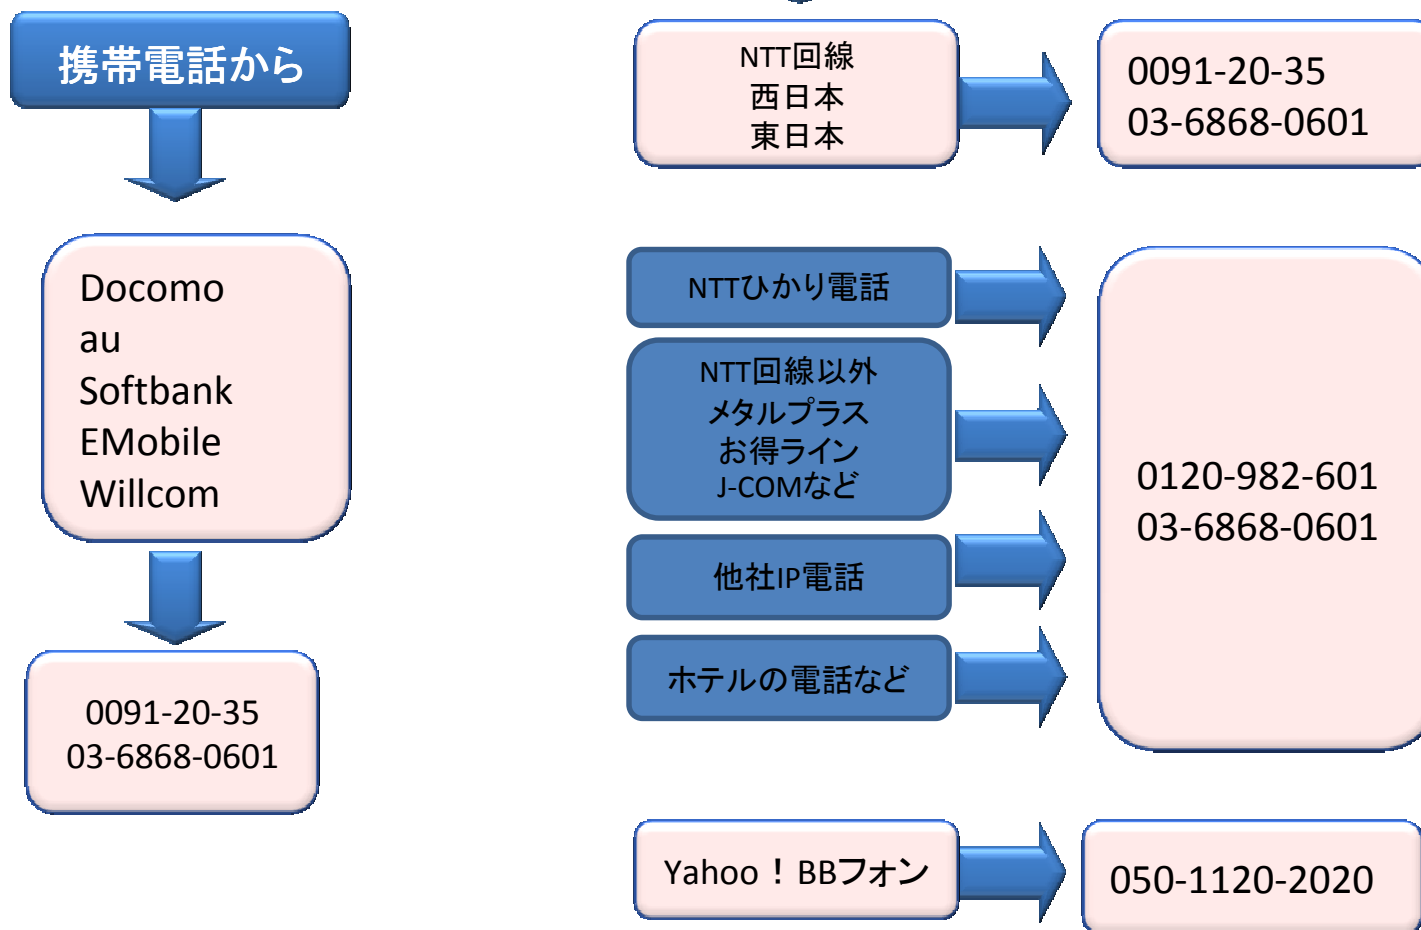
携帯電話から

Docomo
au
Softbank
EMobile
Willcom

0091-20-35
03-6868-0601

NTT回線
西日本
東日本

0091-20-35
03-6868-0601

NTTひかり電話

NTT回線以外
メタルプラス
お得ライン
J-COMなど

他社IP電話

ホテルの電話など

0120-982-601
03-6868-0601

Yahoo！BBフォン

050-1120-2020